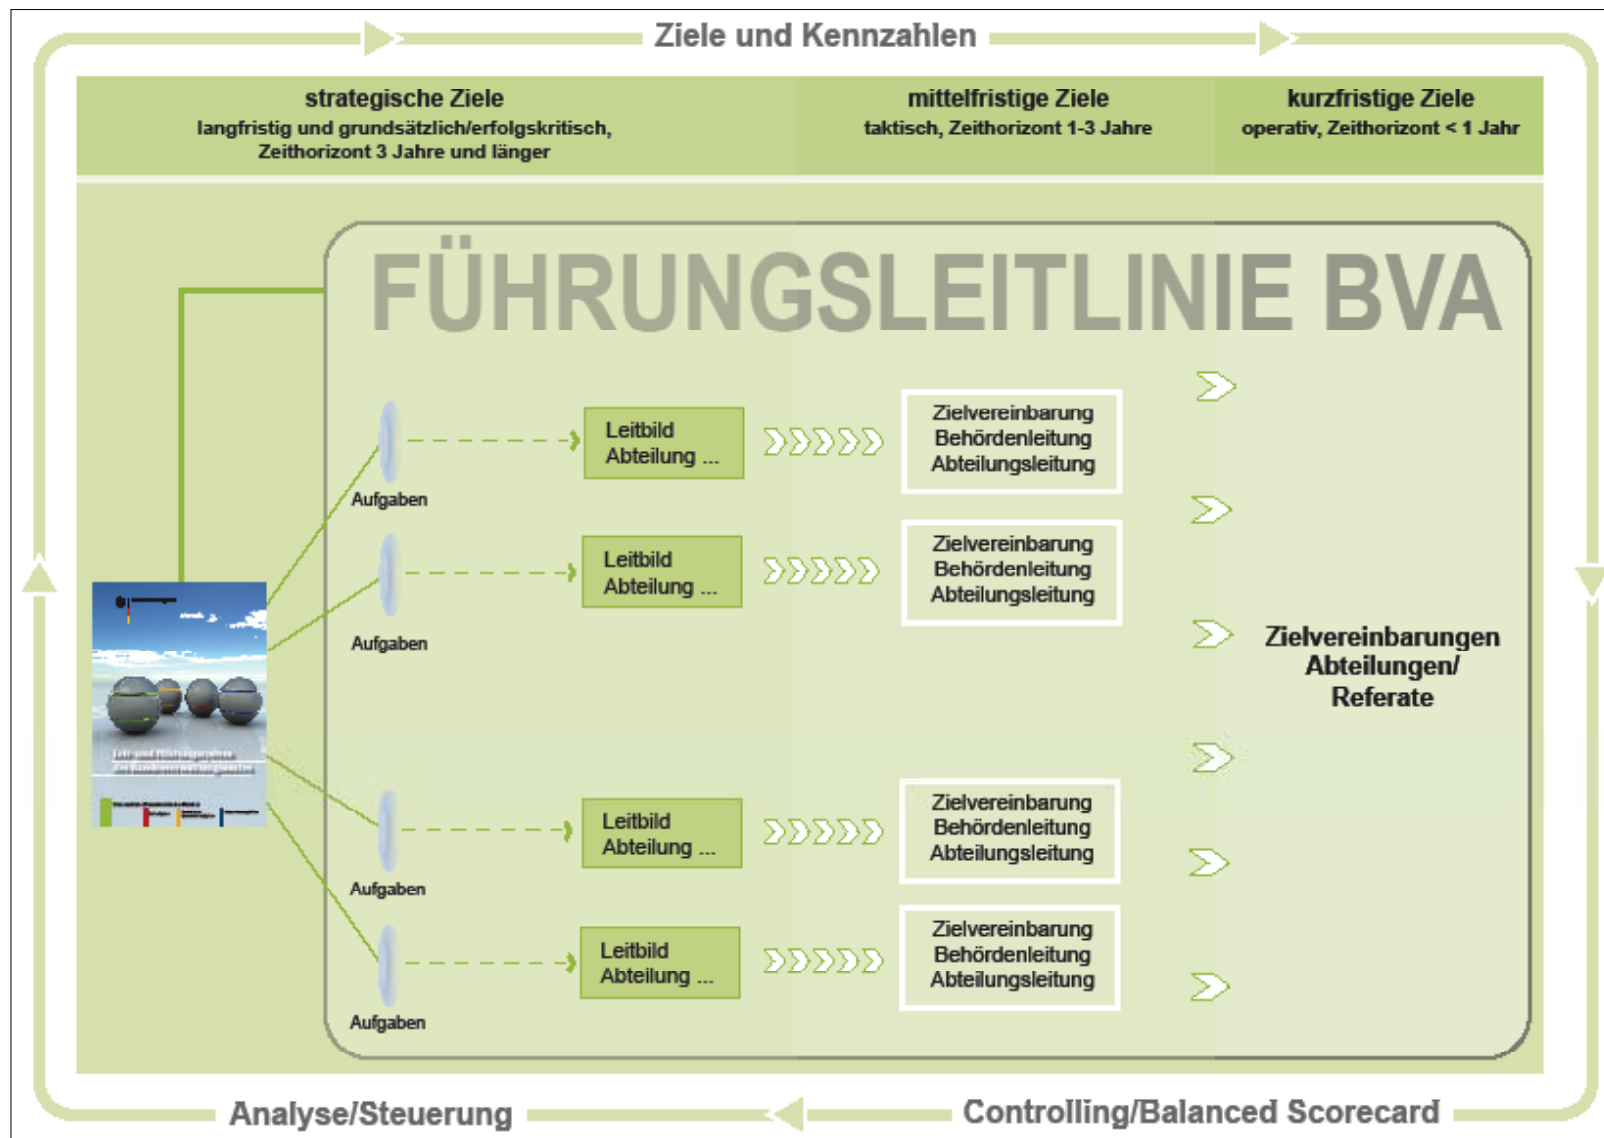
Ziele und Kennzahlen

strategische Ziele
langfristig und grundsätzlich/erfolgskritisch, Zeithorizont 3 Jahre und länger

mittelfristige Ziele
taktisch, Zeithorizont 1-3 Jahre

kurzfristige Ziele
operativ, Zeithorizont < 1 Jahr

FÜHRUNGSLEITLINIE BVA

Aufgaben

Leitbild Abteilung ...

Zielvereinbarung Behördenleitung Abteilungsleitung

Aufgaben

Leitbild Abteilung ...

Zielvereinbarung Behördenleitung Abteilungsleitung

Zielvereinbarungen Abteilungen/ Referate

Aufgaben

Leitbild Abteilung ...

Zielvereinbarung Behördenleitung Abteilungsleitung

Aufgaben

Leitbild Abteilung ...

Zielvereinbarung Behördenleitung Abteilungsleitung

Analyse/Steuerung

Controlling/Balanced Scorecard